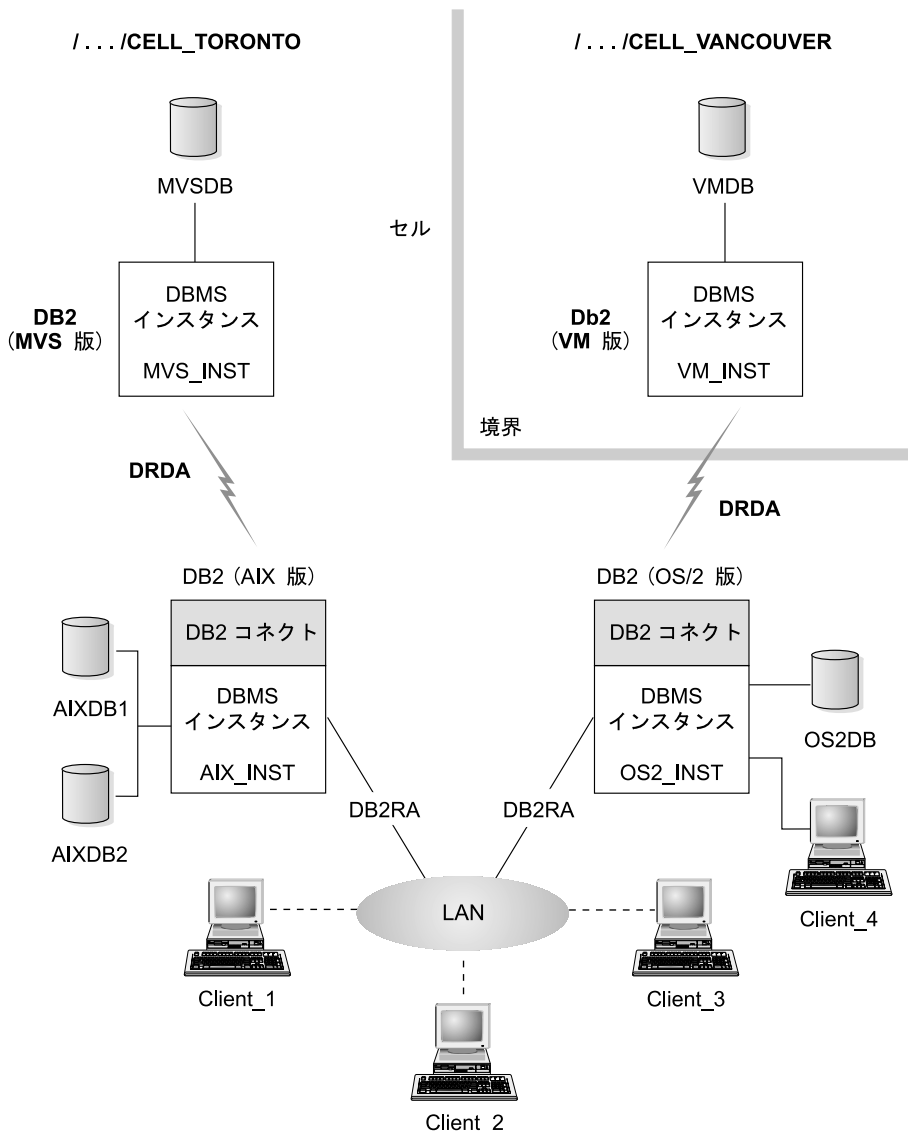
/ . . . /CELL_TORONTO

/ . . . /CELL_VANCOUVER

MVSDB

VMDB

セル

DBMS
インスタンス
MVS_INST

DB2
(MVS 版)

DBMS
インスタンス
VM_INST

Db2
(VM 版)

境界

DRDA

DRDA

DB2 (AIX 版)

DB2 (OS/2 版)

DB2 コネクト

DB2 コネクト

AIXDB1

DBMS
インスタンス
AIX_INST

DBMS
インスタンス
OS2_INST

OS2DB

AIXDB2

DB2RA

DB2RA

LAN

Client_1

Client_3

Client_4

Client_2